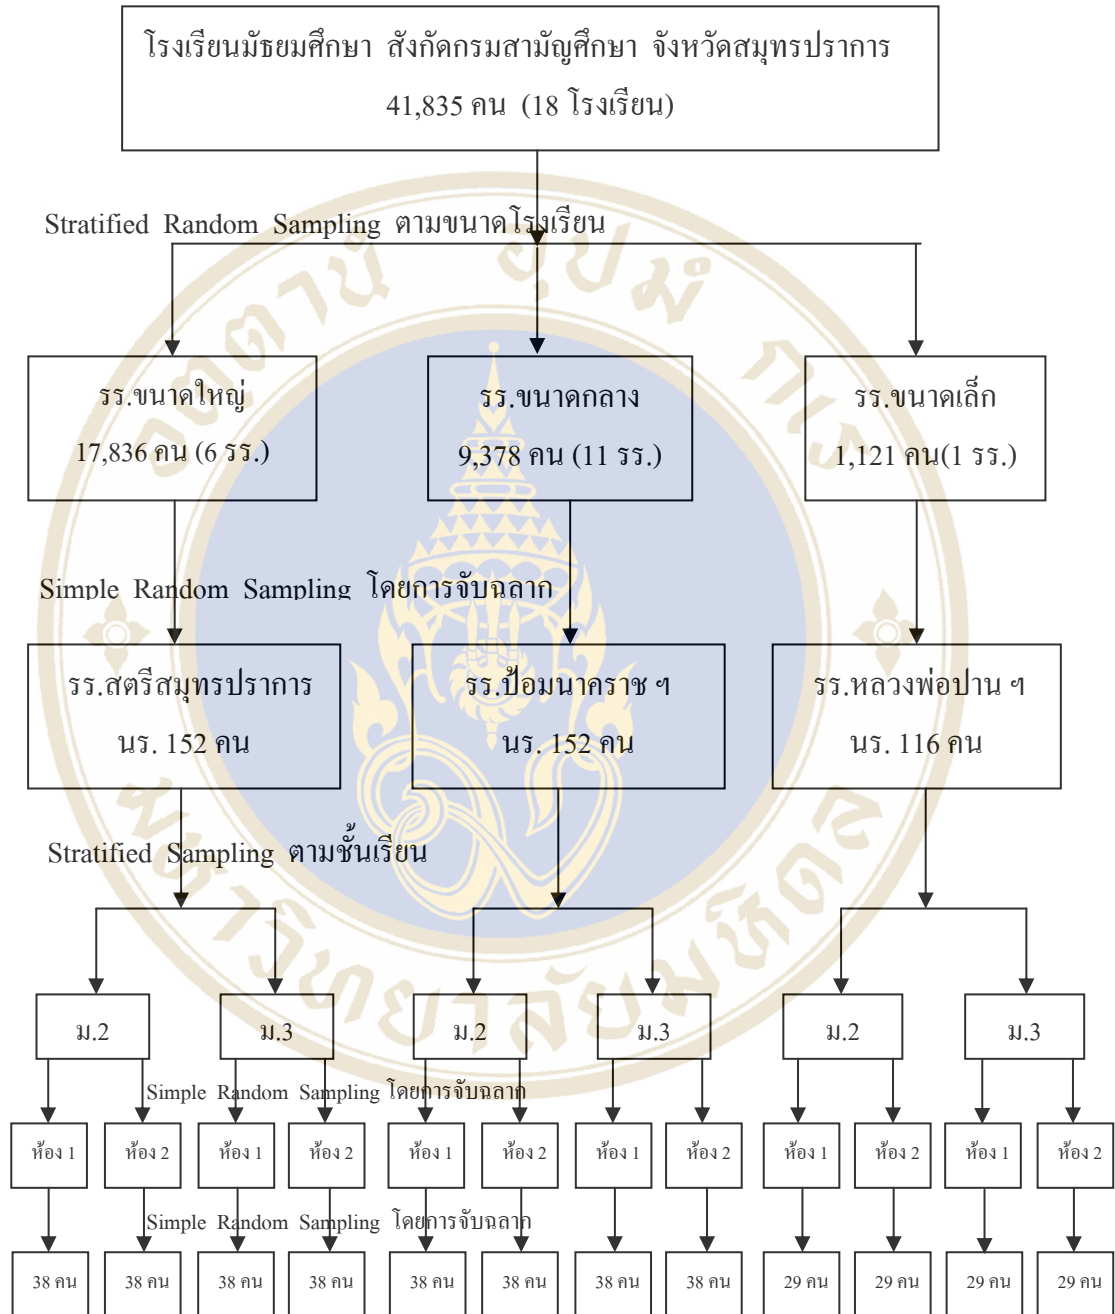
โรงเรียนมัธยมศึกษา สังกัดกรมสามัญศึกษา จังหวัดสมุทรปราการ
41,835 คน (18 โรงเรียน)

Stratified Random Sampling ตามขนาดโรงเรียน

รร.ขนาดใหญ่
17,836 คน (6 รร.)

รร.ขนาดกลาง
9,378 คน (11 รร.)

รร.ขนาดเล็ก
1,121 คน(1 รร.)

Simple Random Sampling โดยการจับฉลาก

รร.สตรีสมุทรปราการ
นร. 152 คน

รร.ป้อมนาคราช ฯ
นร. 152 คน

รร.หลวงพ่อปาน ฯ
นร. 116 คน

Stratified Sampling ตามชั้นเรียน

| ม.2 | ม.3 | ม.2 | ม.3 | ม.2 | ม.3 |
|---|---|---|---|---|---|

Simple Random Sampling โดยการจับฉลาก

| ห้อง 1 | ห้อง 2 | ห้อง 1 | ห้อง 2 | ห้อง 1 | ห้อง 2 | ห้อง 1 | ห้อง 2 | ห้อง 1 | ห้อง 2 | ห้อง 1 | ห้อง 2 |
|---|---|---|---|---|---|---|---|---|---|---|---|

Simple Random Sampling โดยการจับฉลาก

| 38 คน | 38 คน | 38 คน | 38 คน | 38 คน | 38 คน | 38 คน | 38 คน | 29 คน | 29 คน | 29 คน | 29 คน |
|---|---|---|---|---|---|---|---|---|---|---|---|